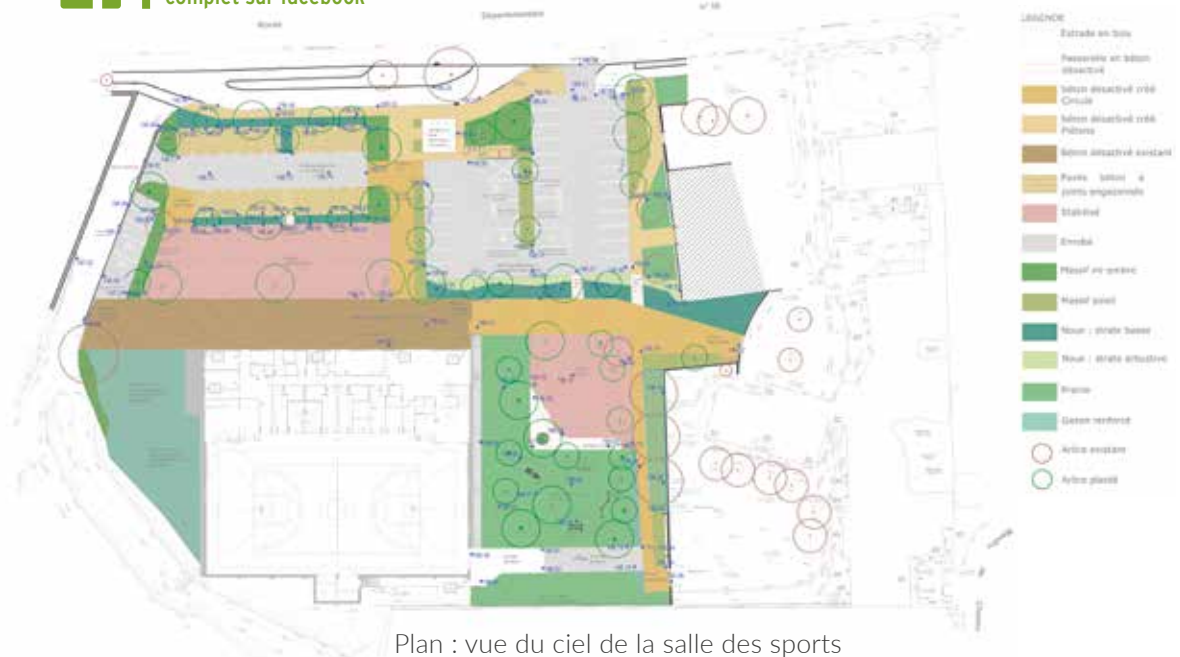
complet sur facebook

Route Départementale n° 16

LEGENDE
Estrade en bois
Passerelle en béton désactivé
Béton désactivé créé Circulé
Béton désactivé créé Piétons
Béton désactivé existant
Pavés béton à joints engazonnés
Stabilisé
Enrobé
Massif en ombre
Massif soleil
Noue : strate basse
Noue : strate arbustive
Prairie
Gazon renforcé
Arbre existant
Arbre planté

Plan : vue du ciel de la salle des sports